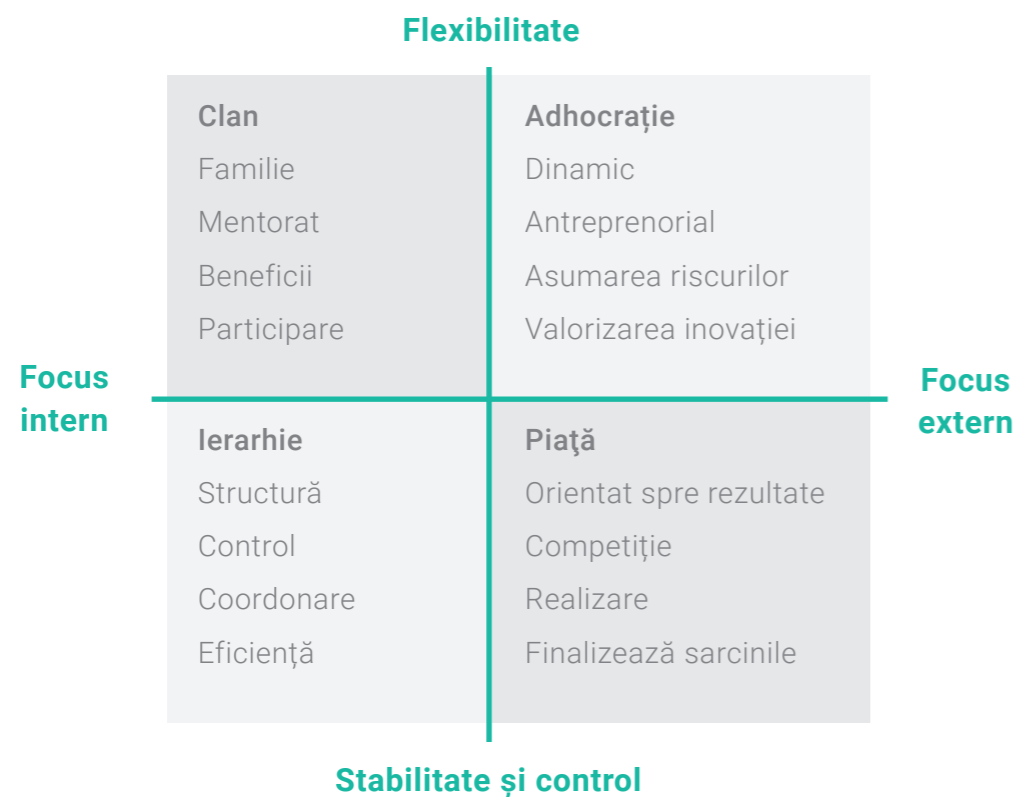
Flexibilitate

Clan
Familie
Mentorat
Beneficii
Participare

Adhocrație
Dinamic
Antreprenorial
Asumarea riscurilor
Valorizarea inovației

Focus intern

Focus extern

Ierarhie
Structură
Control
Coordonare
Eficiență

Piaţă
Orientat spre rezultate
Competiție
Realizare
Finalizează sarcinile

Stabilitate și control